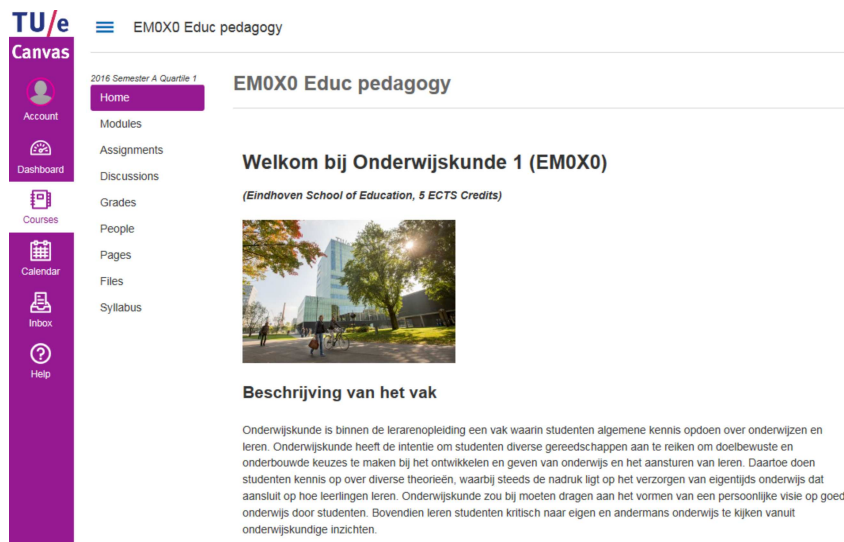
TU/e
Canvas

Account
Dashboard
Courses
Calendar
Inbox
Help

EM0X0 Educ pedagogy

2016 Semester A Quartile 1
Home
Modules
Assignments
Discussions
Grades
People
Pages
Files
Syllabus

EM0X0 Educ pedagogy

Welkom bij Onderwijskunde 1 (EM0X0)

(Eindhoven School of Education, 5 ECTS Credits)

Beschrijving van het vak

Onderwijskunde is binnen de lerarenopleiding een vak waarin studenten algemene kennis opdoen over onderwijzen en leren. Onderwijskunde heeft de intentie om studenten diverse gereedschappen aan te reiken om doelbewuste en onderbouwde keuzes te maken bij het ontwikkelen en geven van onderwijs en het aansturen van leren. Daartoe doen studenten kennis op over diverse theorieën, waarbij steeds de nadruk ligt op het verzorgen van eigentijds onderwijs dat aansluit op hoe leerlingen leren. Onderwijskunde zou bij moeten dragen aan het vormen van een persoonlijke visie op goed onderwijs door studenten. Bovendien leren studenten kritisch naar eigen en andermans onderwijs te kijken vanuit onderwijskundige inzichten.